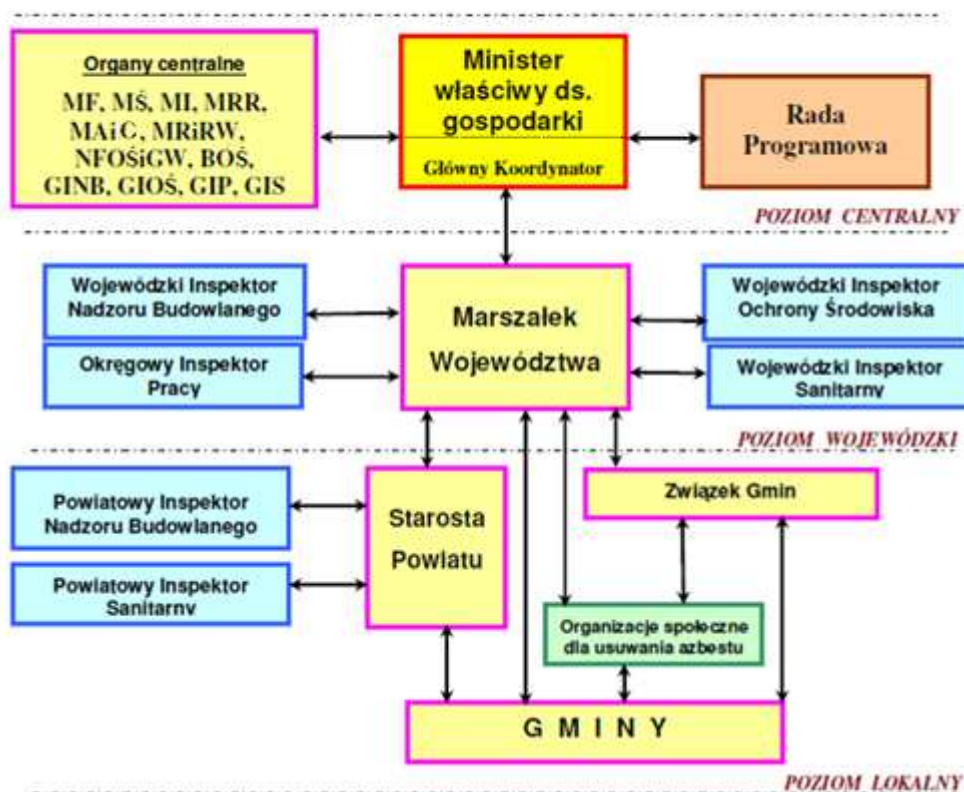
Organy centralne

MF, MŚ, MI, MRR, MAiC, MRiRW, NFOŚiGW, BOŚ, GINB, GIOŚ, GIP, GIS

Minister właściwy ds. gospodarki

Główny Koordynator

Rada Programowa

POZIOM CENTRALNY

Wojewódzki Inspektor Nadzoru Budowlanego

Okręgowy Inspektor Pracy

Marszałek Województwa

Wojewódzki Inspektor Ochrony Środowiska

Wojewódzki Inspektor Sanitarny

POZIOM WOJEWÓDZKI

Powiatowy Inspektor Nadzoru Budowlanego

Powiatowy Inspektor Sanitarny

Starosta Powiatu

Związek Gmin

Organizacje społeczne dla usuwania azbestu

G M I N Y

POZIOM LOKALNY